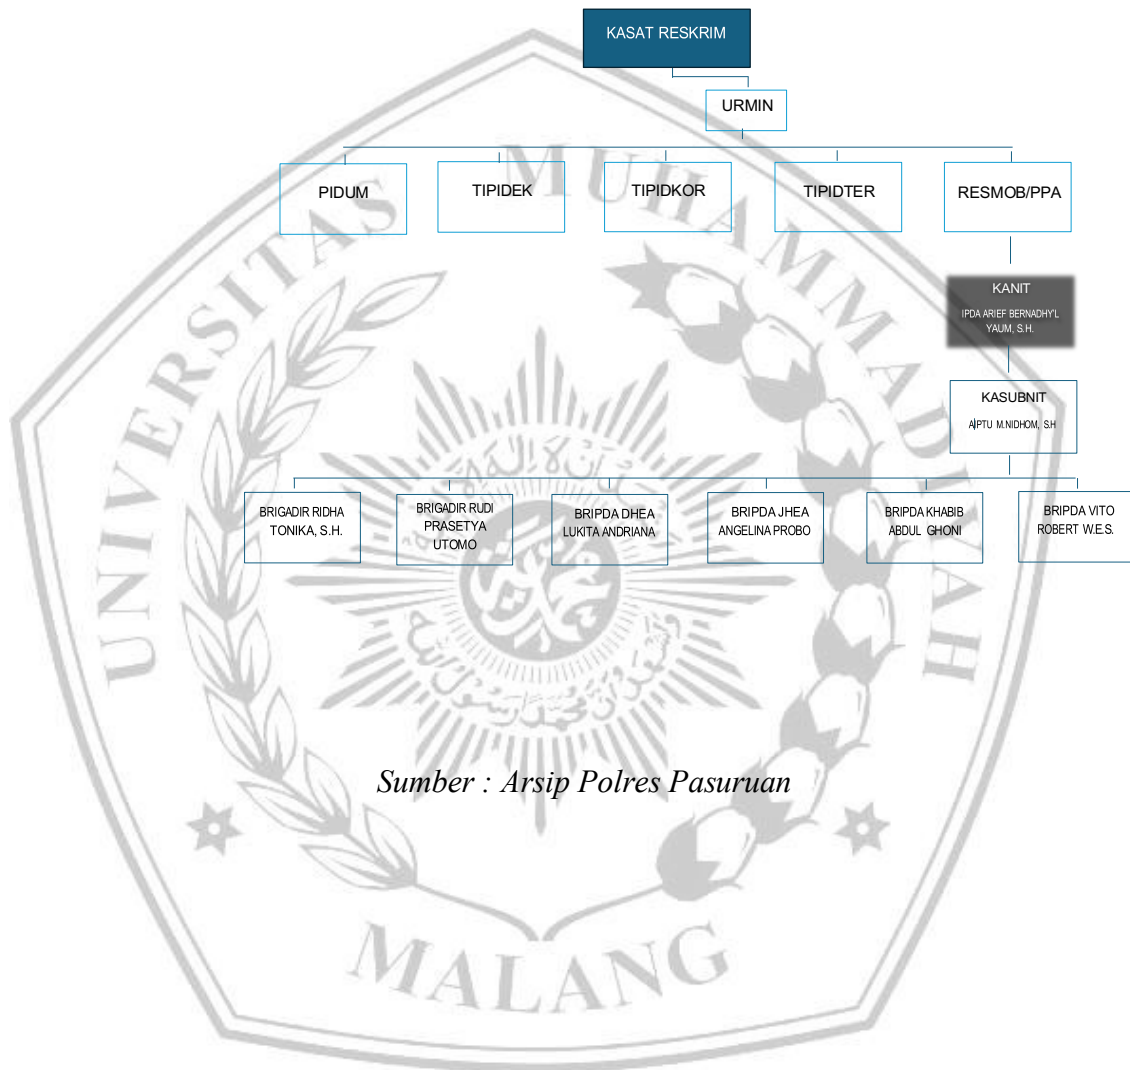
KASAT RESKRIM

URMIN

PIDUM

TIPIDEK

TIPIDKOR

TIPIDTER

RESMOB/PPA

KANIT
IPDA ARIEF BERNADHY'L YAUM, S.H.

KASUBNIT
AIPTU M.NIDHOM, S.H

BRIGADIR RIDHA TONIKA, S.H.

BRIGADIR RUDI PRASETYA UTOMO

BRIPDA DHEA LUKITA ANDRIANA

BRIPDA JHEA ANGELINA PROBO

BRIPDA KHABIB ABDUL GHONI

BRIPDA VITO ROBERT W.E.S.

Sumber : Arsip Polres Pasuruan

UNIVERSITAS MUHAMMADIYAH MALANG